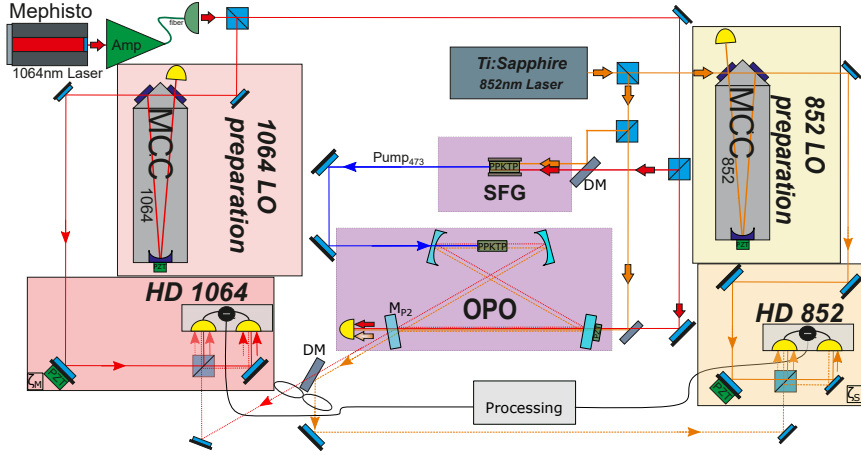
Mephisto

1064nm Laser

Amp

fiber

Ti:Sapphire
852nm Laser

MCC
1064

1064 LO preparation

PZT

MCC
852

852 LO preparation

PZT

Pump$_{473}$

PPKTP

SFG

DM

PPKTP

OPO

M$_{P2}$

PZT

HD 1064

PZT

$\zeta_M$

DM

HD 852

PZT

$\zeta_S$

Processing